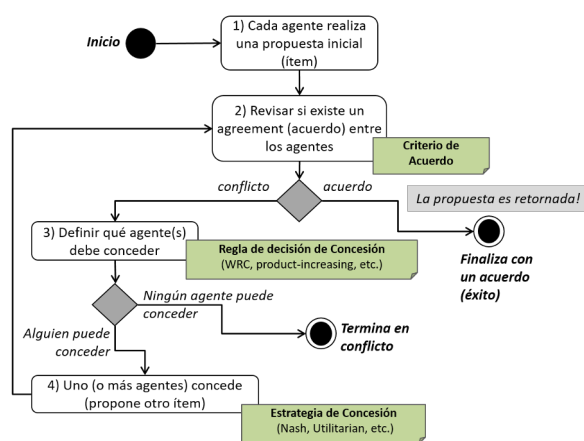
Inicio

1) Cada agente realiza una propuesta inicial (ítem)

2) Revisar si existe un agreement (acuerdo) entre los agentes

Criterio de Acuerdo

conflicto

acuerdo

La propuesta es retornada!

3) Definir qué agente(s) debe conceder

Regla de decisión de Concesión (WRC, product-increasing, etc.)

Finaliza con un acuerdo (éxito)

Ningún agente puede conceder

Termina en conflicto

Alguien puede conceder

4) Uno (o más agentes) concede (propone otro ítem)

Estrategia de Concesión (Nash, Utilitarian, etc.)